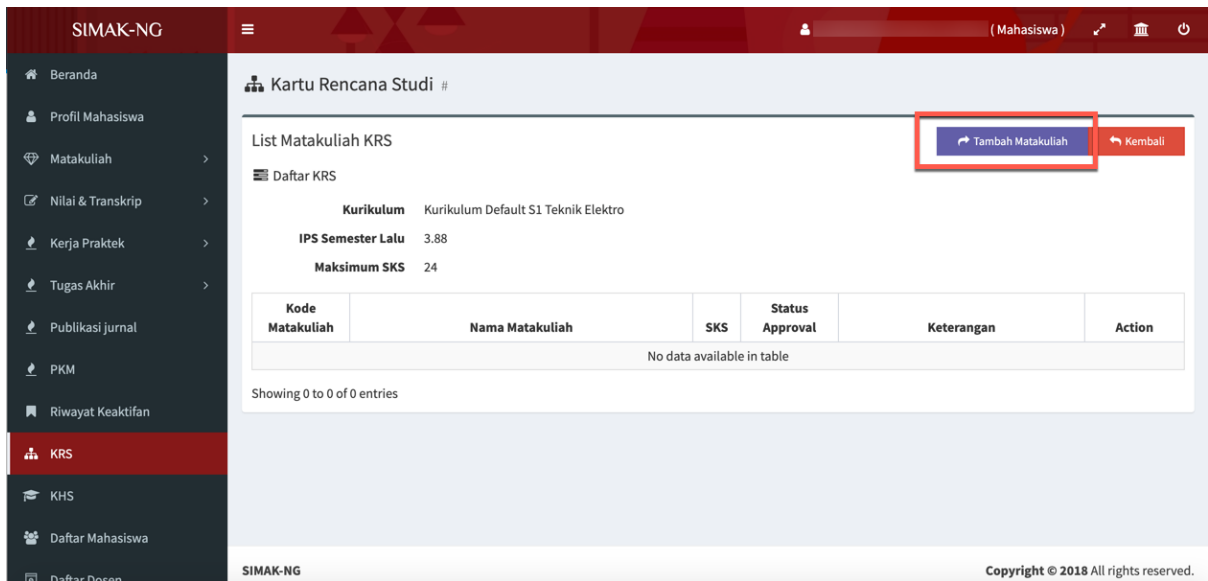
SIMAK-NG

(Mahasiswa)

Beranda
Profil Mahasiswa
Matakuliah
Nilai & Transkrip
Kerja Praktek
Tugas Akhir
Publikasi jurnal
PKM
Riwayat Keaktifan
KRS
KHS
Daftar Mahasiswa
Daftar Dosen

Kartu Rencana Studi #

List Matakuliah KRS

Tambah Matakuliah

Kembali

Daftar KRS

Kurikulum Kurikulum Default S1 Teknik Elektro

IPS Semester Lalu 3.88

Maksimum SKS 24

| Kode Matakuliah | Nama Matakuliah | SKS | Status Approval | Keterangan | Action |
|---|---|---|---|---|---|
| No data available in table | | | | | |

Showing 0 to 0 of 0 entries

SIMAK-NG

Copyright © 2018 All rights reserved.